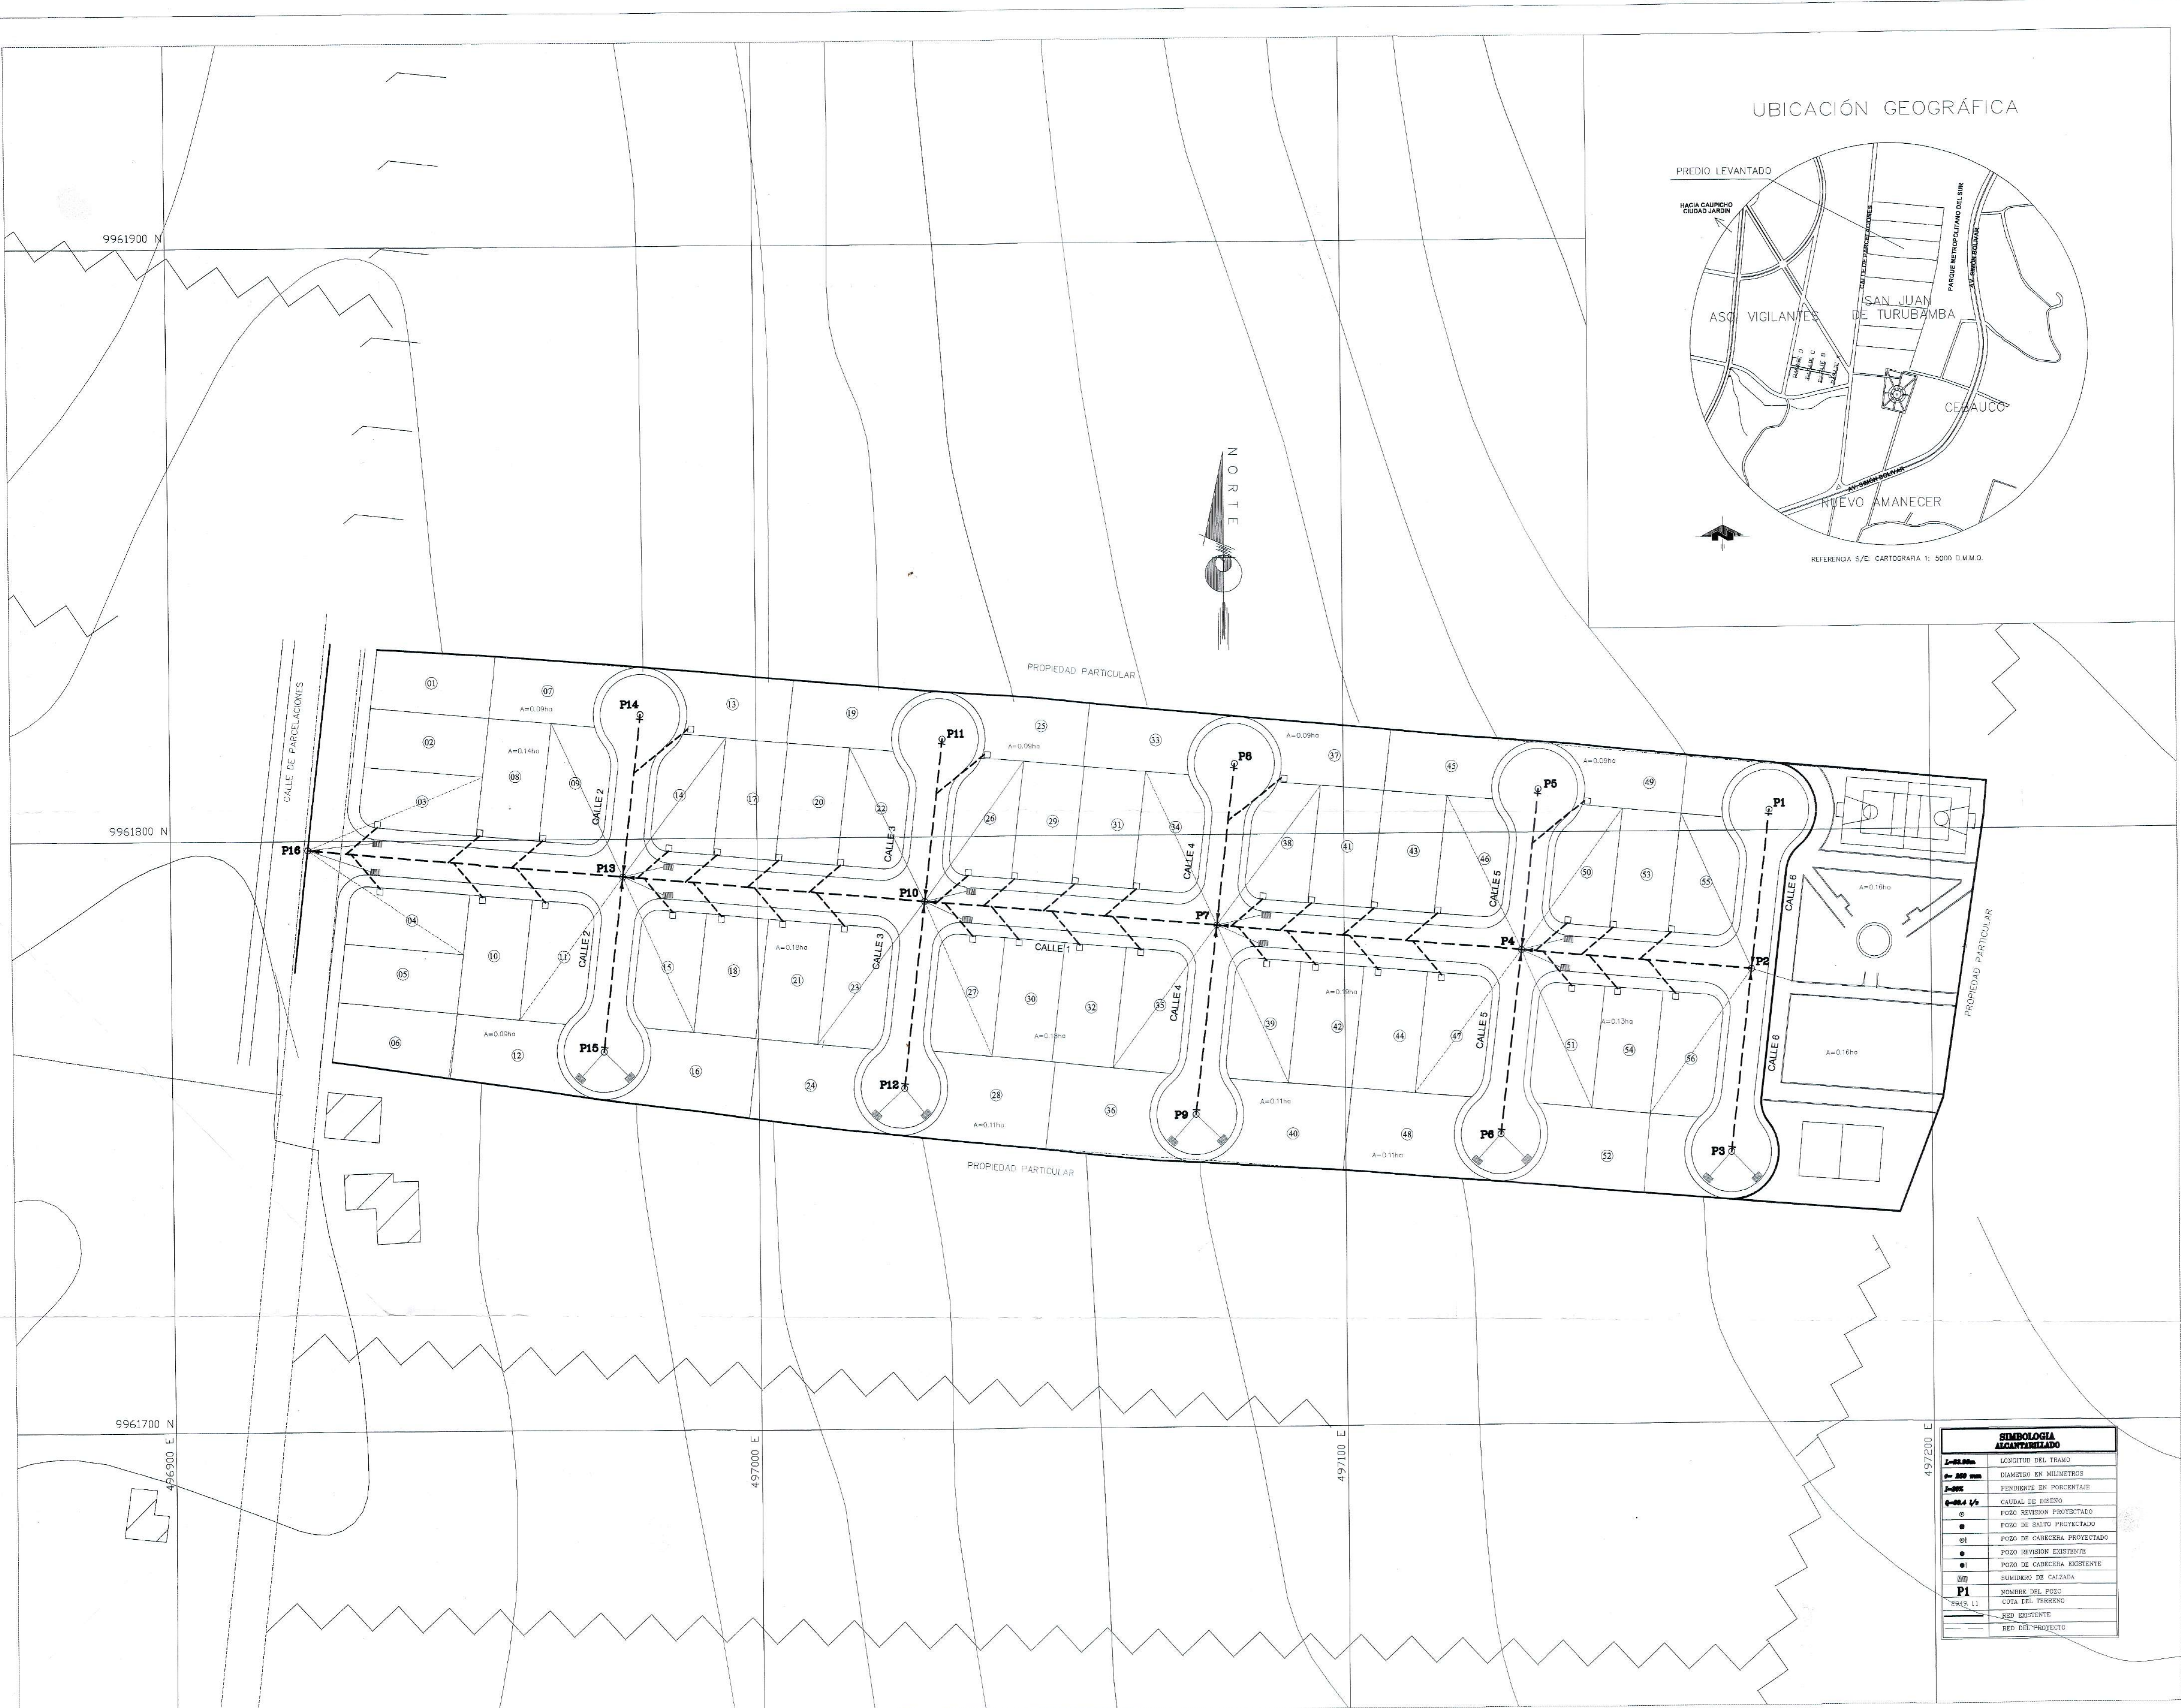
UBICACIÓN GEOGRÁFICA

PREDIO LEVANTADO

HACIA CAUPICHO CIUDAD JARDIN

CALLE DE PARCELACIONES

PARQUE METROPOLITANO DEL SUR

AV. SIMON BOLIVAR

ASO. VIGILANTES

SAN JUAN DE TURUBAMBA

CEBAUCO

AV. SIMON BOLIVAR

NUEVO AMANECER

REFERENCIA S/E: CARTOGRAFIA 1: 5000 D.M.M.Q.

N O R T E

9961900 N

9961800 N

9961700 N

496900 E

497000 E

497100 E

497200 E

CALLE DE PARCELACIONES

PROPIEDAD PARTICULAR

PROPIEDAD PARTICULAR

PROPIEDAD PARTICULAR

P1 P2 P3 P4 P5 P6 P7 P8 P9 P10 P11 P12 P13 P14 P15 P16

CALLE 1

CALLE 2

CALLE 2

CALLE 3

CALLE 3

CALLE 4

CALLE 4

CALLE 5

CALLE 5

CALLE 6

CALLE 6

01 02 03 04 05 06 07 08 09 10 11 12 13 14 15 16 17 18 19 20 21 22 23 24 25 26 27 28 29 30 31 32 33 34 35 36 37 38 39 40 41 42 43 44 45 46 47 48 49 50 51 52 53 54 55 56

A=0.09ha
A=0.14ha
A=0.09ha
A=0.18ha
A=0.09ha
A=0.18ha
A=0.11ha
A=0.09ha
A=0.09ha
A=0.11ha
A=0.11ha
A=0.09ha
A=0.13ha
A=0.16ha
A=0.16ha

| SIMBOLOGIA ALCANTARILLADO | |
|---|---|
| L=53.50m | LONGITUD DEL TRAMO |
| Ø= 250 mm | DIAMETRO EN MILIMETROS |
| J=36% | PENDIENTE EN PORCENTAJE |
| Q=35.4 l/s | CAUDAL DE DISEÑO |
| | POZO REVISION PROYECTADO |
| | POZO DE SALTO PROYECTADO |
| | POZO DE CABECERA PROYECTADO |
| | POZO REVISION EXISTENTE |
| | POZO DE CABECERA EXISTENTE |
| | SUMIDERO DE CALZADA |
| P1 | NOMBRE DEL POZO |
| 2919.11 | COTA DEL TERRENO |
| | RED EXISTENTE |
| | RED DEL PROYECTO |